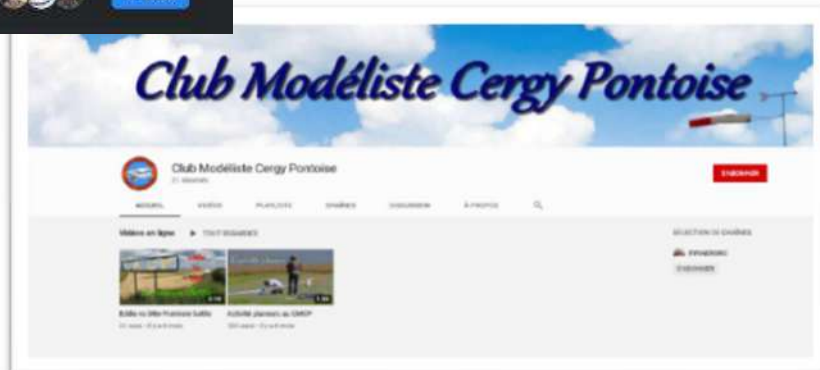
Club Modéliste Cergy Pontoise

Club Modéliste Cergy Pontoise

21 abonnés

S'ABONNER

ACCUEIL VIDÉOS PLAYLISTS CHAÎNES DISCUSSION À PROPOS

Vidéos en ligne ▶ TOUT REGARDER

SÉLECTION DE CHAÎNES

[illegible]

S'ABONNER

Edito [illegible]

Activité planeurs au CMCP

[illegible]